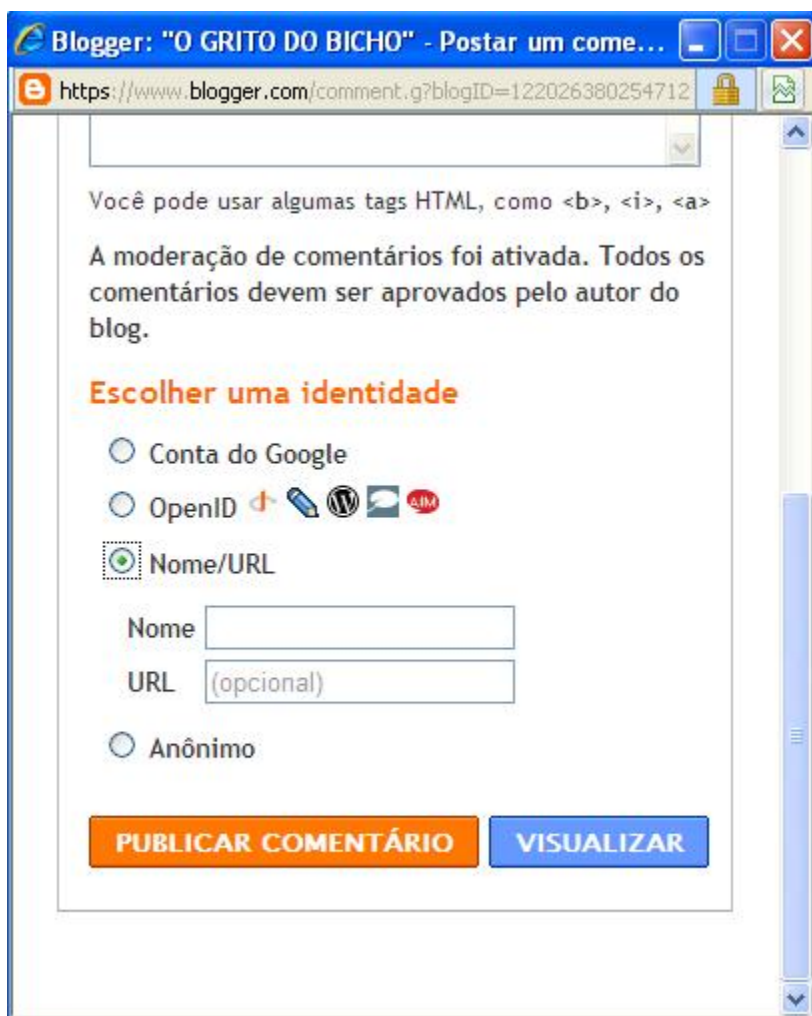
Blogger: "O GRITO DO BICHO" - Postar um come...

https://www.blogger.com/comment.g?blogID=122026380254712

Você pode usar algumas tags HTML, como <b>, <i>, <a>

A moderação de comentários foi ativada. Todos os comentários devem ser aprovados pelo autor do blog.

Escolher uma identidade

Conta do Google

OpenID

AIM

Nome/URL

Nome

URL (opcional)

Anônimo

PUBLICAR COMENTÁRIO

VISUALIZAR